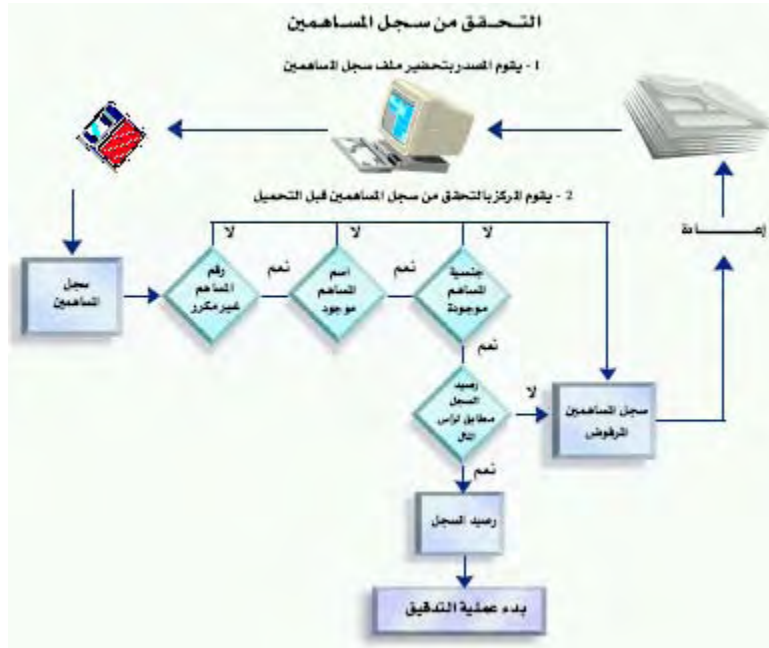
التحقق من سجل المساهمين

1 - يقوم المصدر بتحضير ملف سجل المساهمين

2 - يقوم المركز بالتحقق من سجل المساهمين قبل التحميل

إعادة

سجل المساهمين

لا

رقم المساهم غير مكرر

نعم

لا

اسم المساهم موجود

نعم

لا

جنسية المساهم موجودة

نعم

رصيد السجل مطابق لرأس المال

لا

سجل المساهمين المرفوض

نعم

رصيد السجل

بدء عملية التدقيق